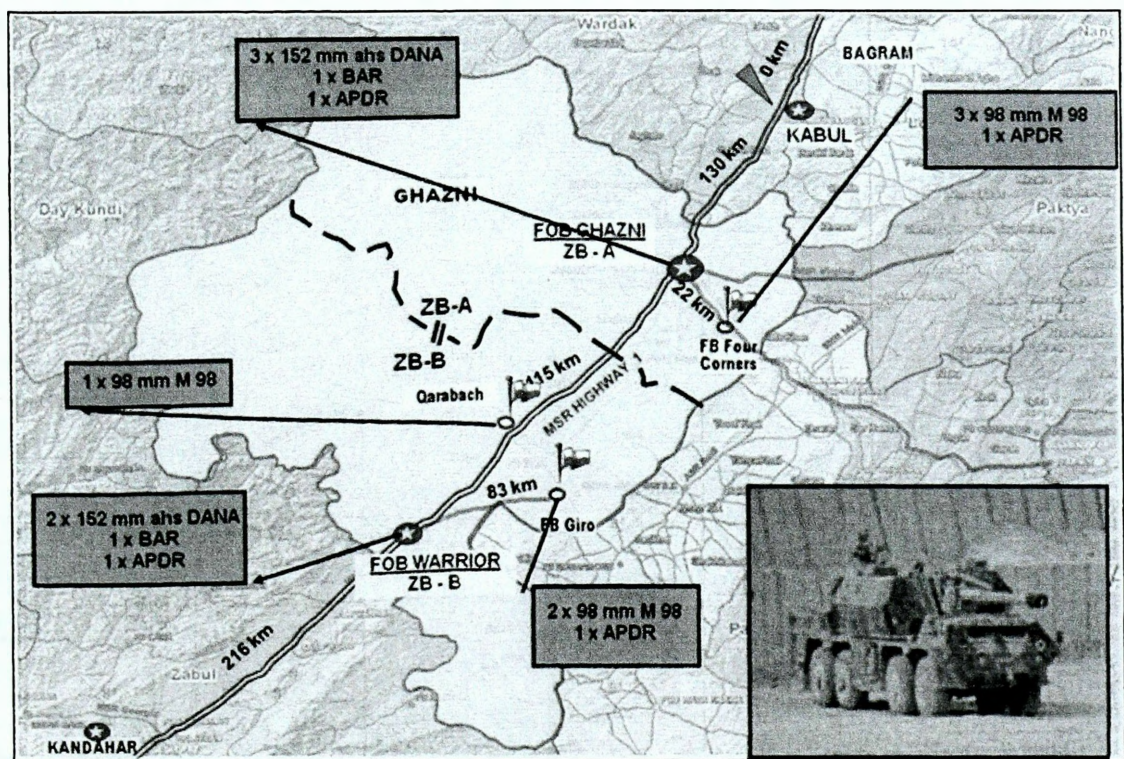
Wardak

Nang

BAGRAM

0 km

3 x 152 mm ahs DANA
1 x BAR
1 x APDR

KABUL

3 x 98 mm M 98
1 x APDR

130 km

Day Kundi

GHAZNI

Paktya

FOB GHAZNI
ZB - A

22 km

ZB-A

ZB-B

FB Four Corners

1 x 98 mm M 98

Qarabach

115 km

MSR HIGHWAY 1

83 km

FB Giro

2 x 152 mm ahs DANA
1 x BAR
1 x APDR

FOB WARRIOR
ZB - B

2 x 98 mm M 98
1 x APDR

Zabul

216 km

KANDAHAR